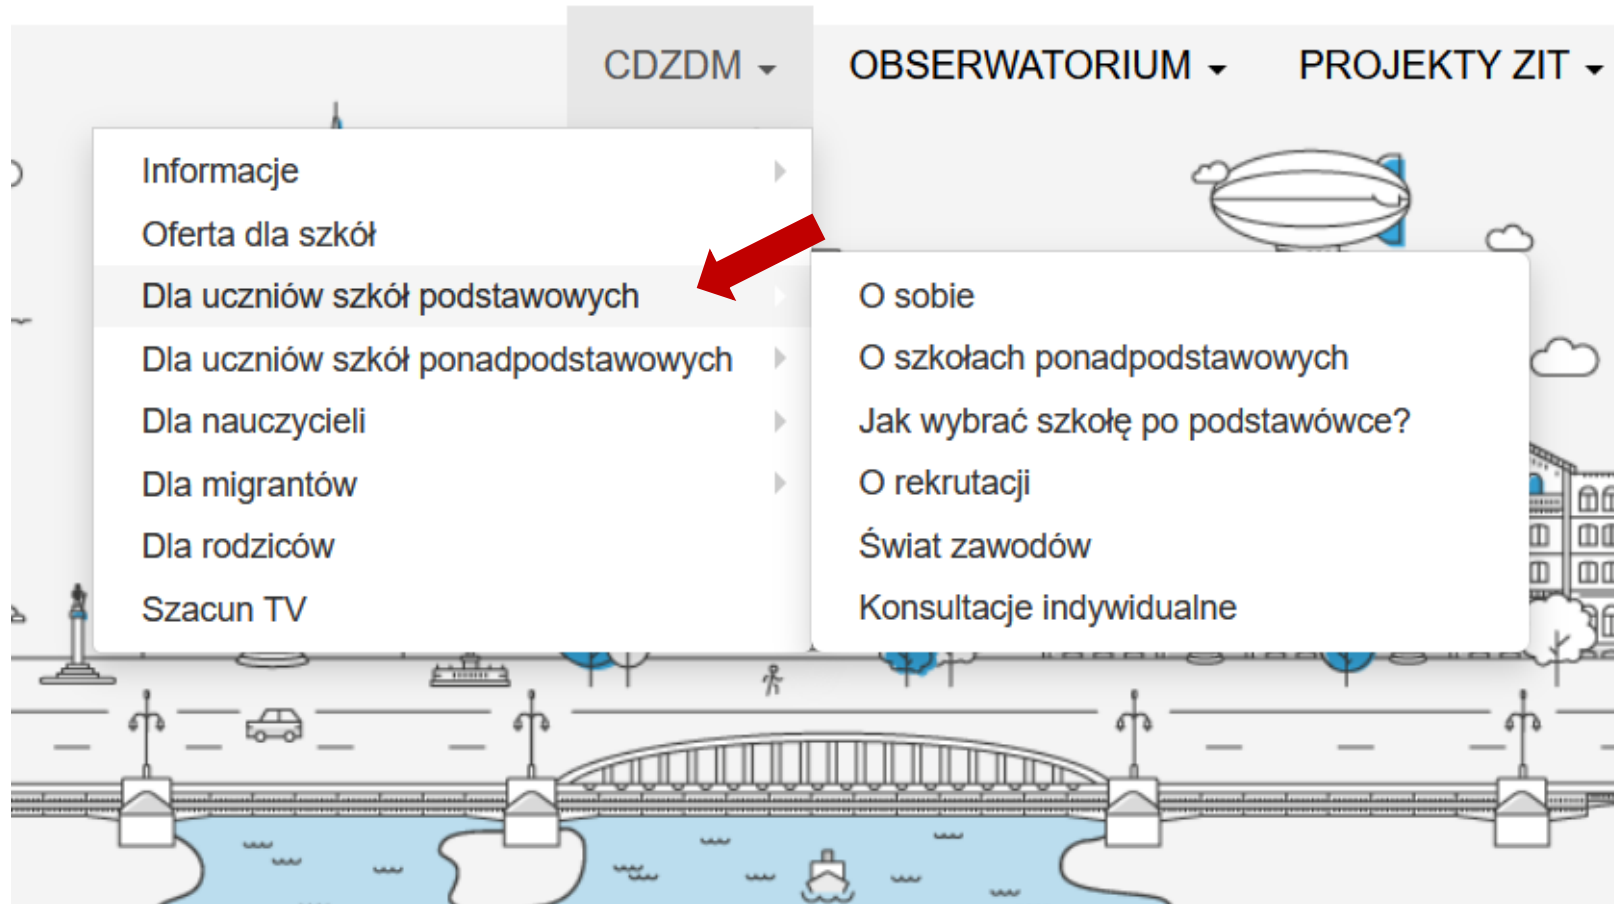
CDZDM OBSERWATORIUM PROJEKTY ZIT

Informacje
Oferta dla szkół
Dla uczniów szkół podstawowych
Dla uczniów szkół ponadpodstawowych
Dla nauczycieli
Dla migrantów
Dla rodziców
Szacun TV

O sobie
O szkołach ponadpodstawowych
Jak wybrać szkołę po podstawówce?
O rekrutacji
Świat zawodów
Konsultacje indywidualne